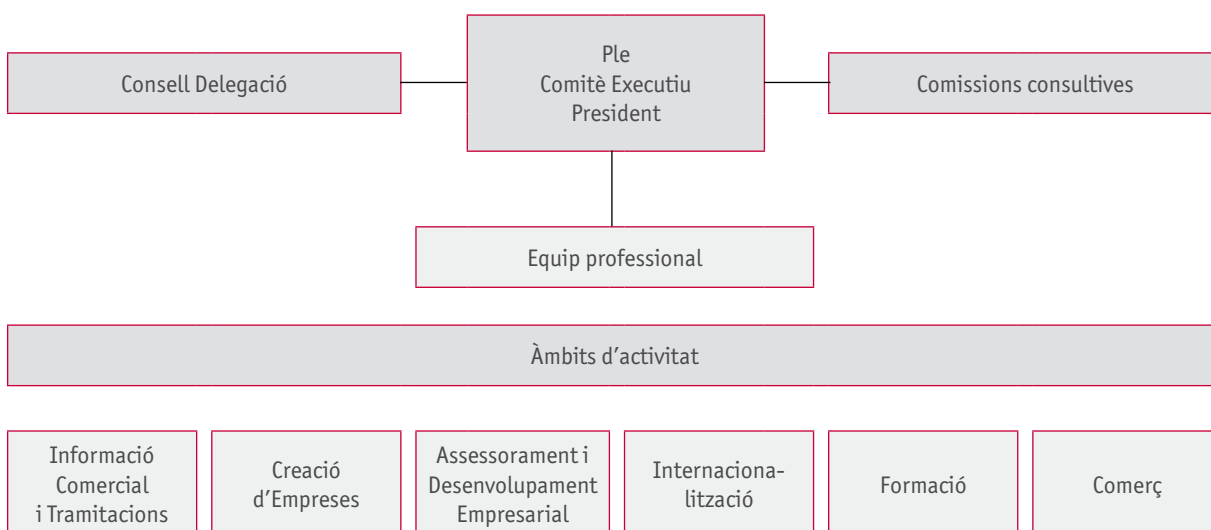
Consell Delegació

Ple
Comitè Executiu
President

Comissions consultives

Equip professional

Àmbits d'activitat

Informació Comercial i Tramitacions

Creació d'Empreses

Assessorament i Desenvolupament Empresarial

Internacionalització

Formació

Comerç